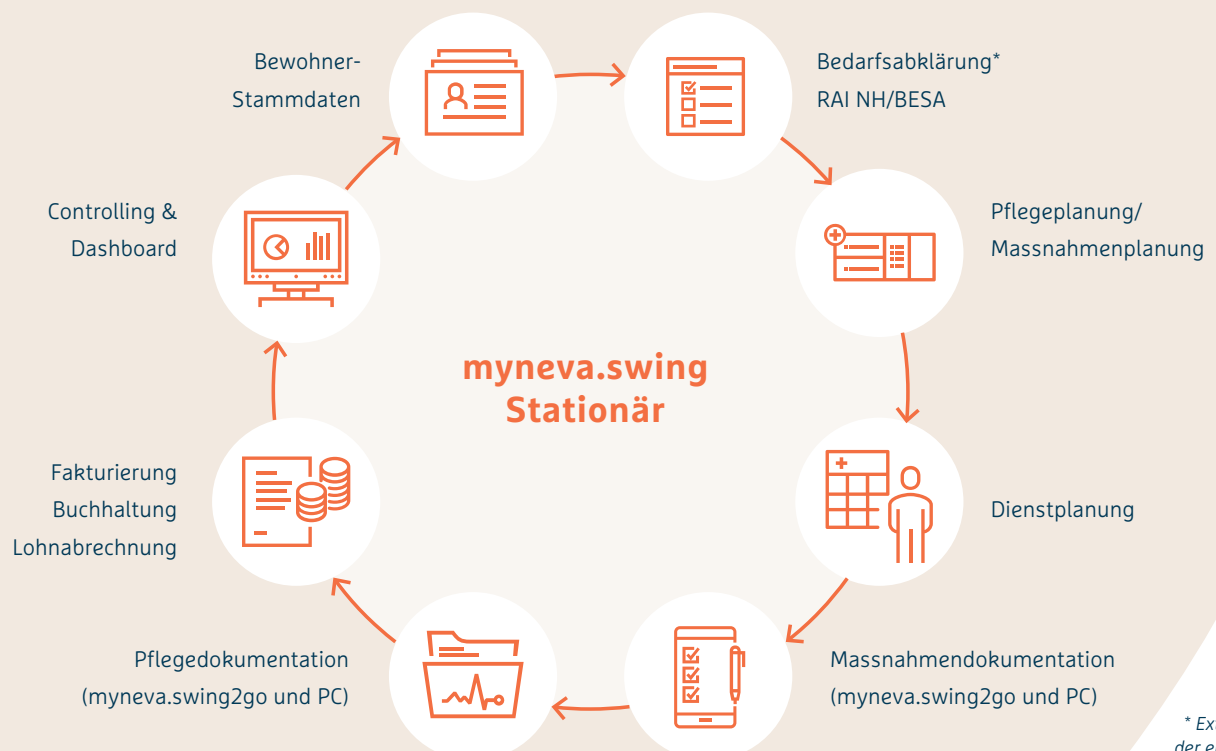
Bewohner-Stammdaten

Bedarfsabklärung*
RAI NH/BESA

Pflegeplanung/
Massnahmenplanung

Dienstplanung

Massnahmendokumentation
(myneva.swing2go und PC)

Pflegedokumentation
(myneva.swing2go und PC)

Fakturierung
Buchhaltung
Lohnabrechnung

Controlling &
Dashboard

myneva.swing
Stationär

* Ex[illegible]
der e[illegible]